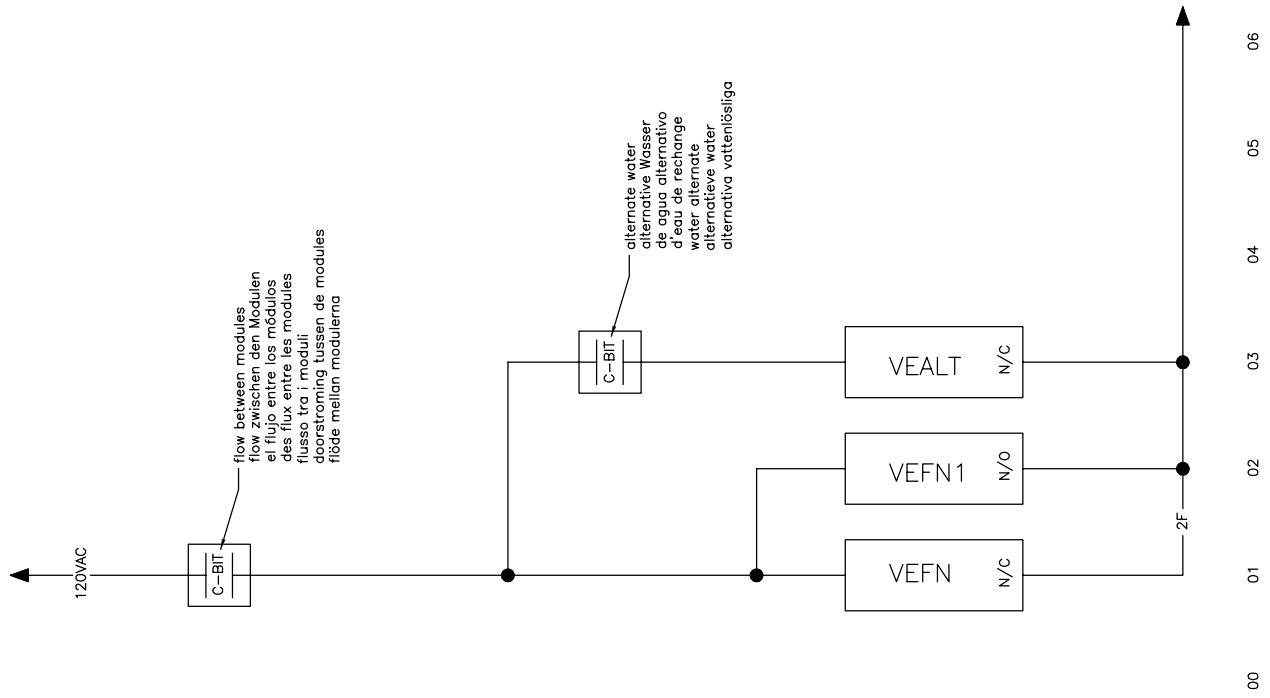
120VAC

C-BIT

flow between modules
flow zwischen den Modulen
el flujo entre los módulos
des flux entre les modules
flusso tra i moduli
doorstroming tussen de modules
flöde mellan modulerna

C-BIT

alternate water
alternative Wasser
de agua alternativo
d'eau de rechange
water alternate
alternatieve water
alternativa vattenlösliga

VEALT N/C

VEFN1 N/O

VEFN N/C

2F

00
01
02
03
04
05
06